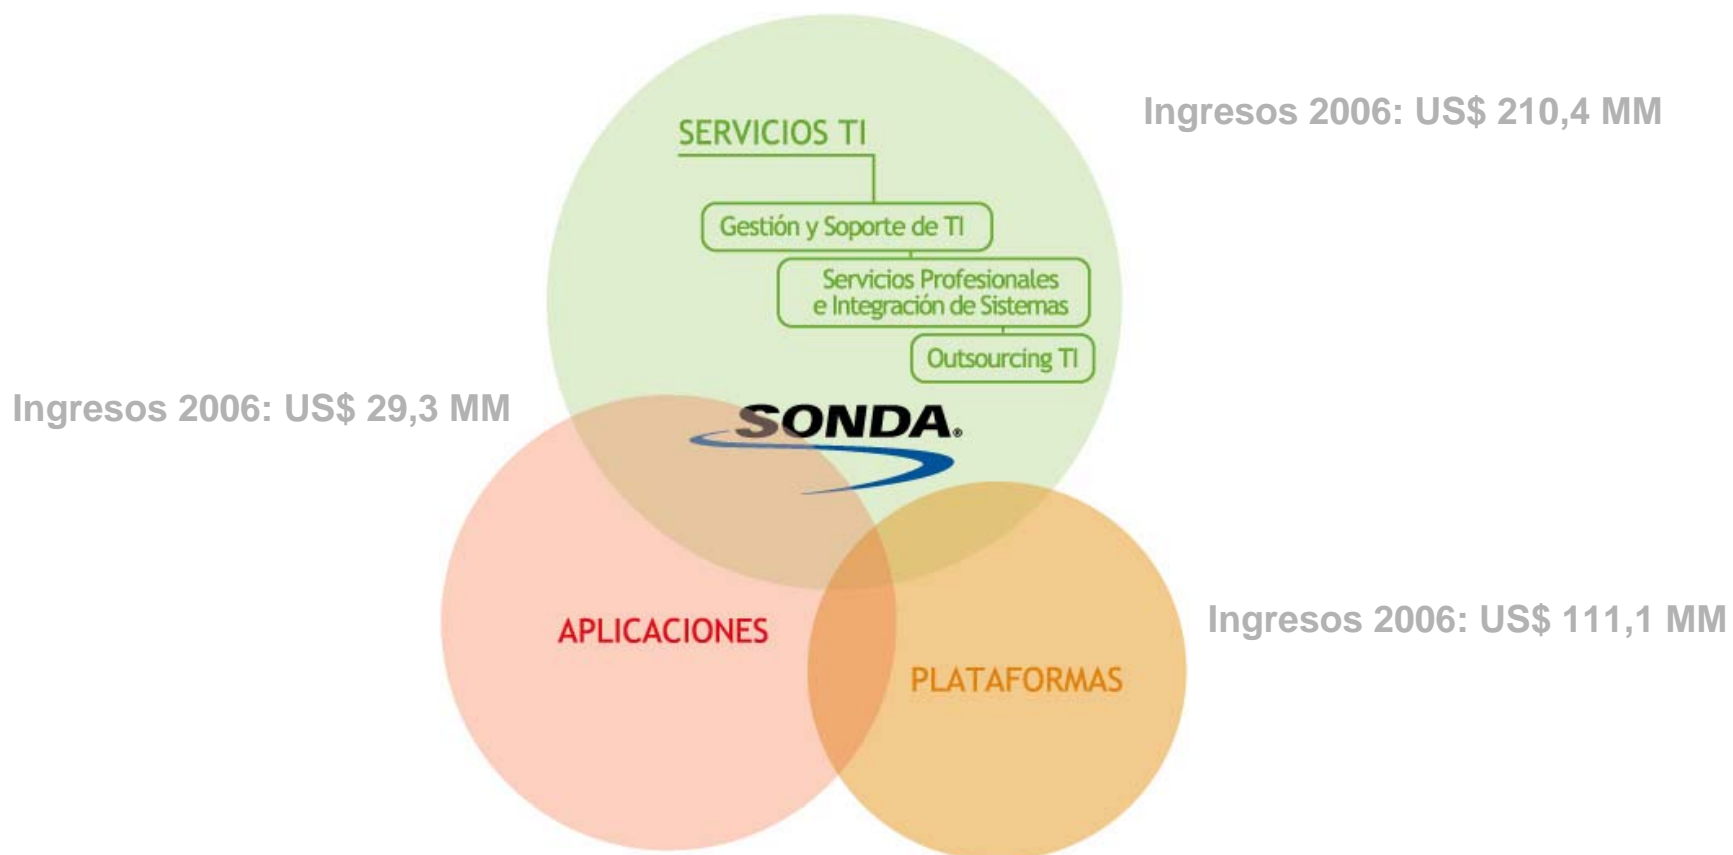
SERVICIOS TI

Ingresos 2006: US$ 210,4 MM

Gestión y Soporte de TI

Servicios Profesionales e Integración de Sistemas

Outsourcing TI

Ingresos 2006: US$ 29,3 MM

SONDA.

Ingresos 2006: US$ 111,1 MM

APLICACIONES

PLATAFORMAS